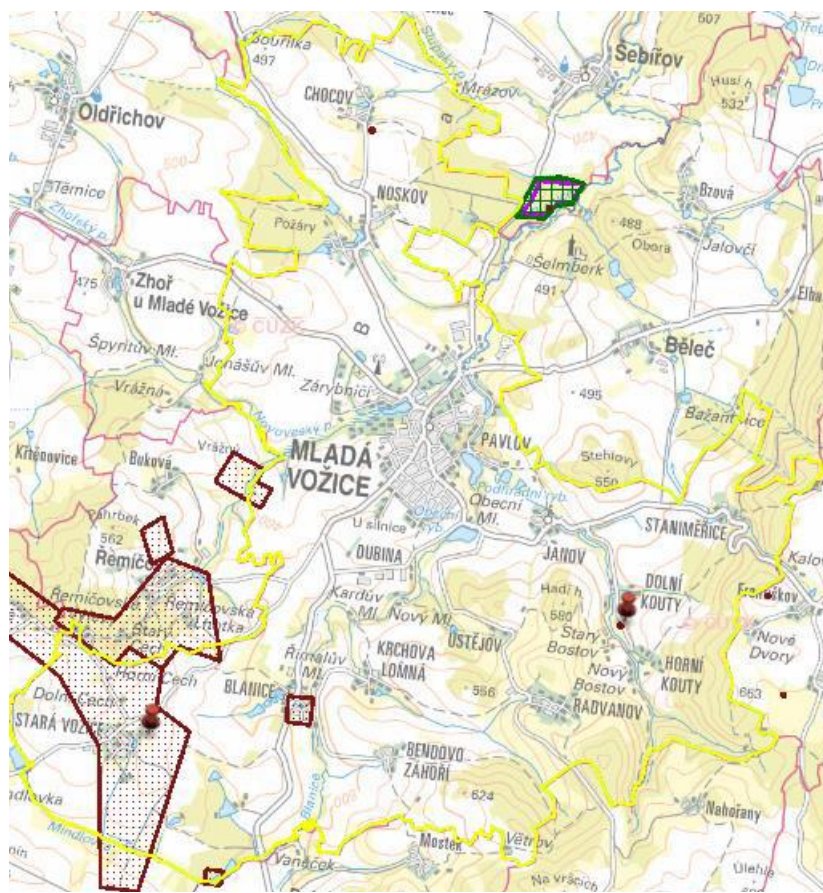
607
Bouřilka
497
Šebířov
CHOCOV
Mrázov
Oldřichov
532
Těmice
NOSKOV
Bzová
Požáry
488
Obora
Jalovčí
Šelmberk
475
Zhoř u Mladé Vožice
491
Elhota
Špyntův Ml.
Jonášův Ml.
Zárybničí
Běleč
Vrážná
495
Bažantnice
Křtěnovice
Buková
Vrážná
MLADÁ VOŽICE
PAVLOV
Stehlovy
550
Podhradní ryb.
Obecní Ml.
Pahrbek
562
Řemíčov
U silnice
DUBINA
JANOV
STANIMĚŘICE
Kalov
Kardův Ml.
Nový Ml.
Hadí h.
DOLNÍ KOUTY
Františkov
ÚSTĚJOV
580
Starý Bostov
Nové Dvory
Římalův Ml.
KRCHOVA LOMNÁ
Nový Bostov
HORNÍ KOUTY
BLANICE
556
RADVANOV
663
STARÁ VOŽICE
BENDOVO ZÁHOŘÍ
624
Nahořany
Blanice
Mostek
Větrov
Vaneček
Na vršcích
Úlehle